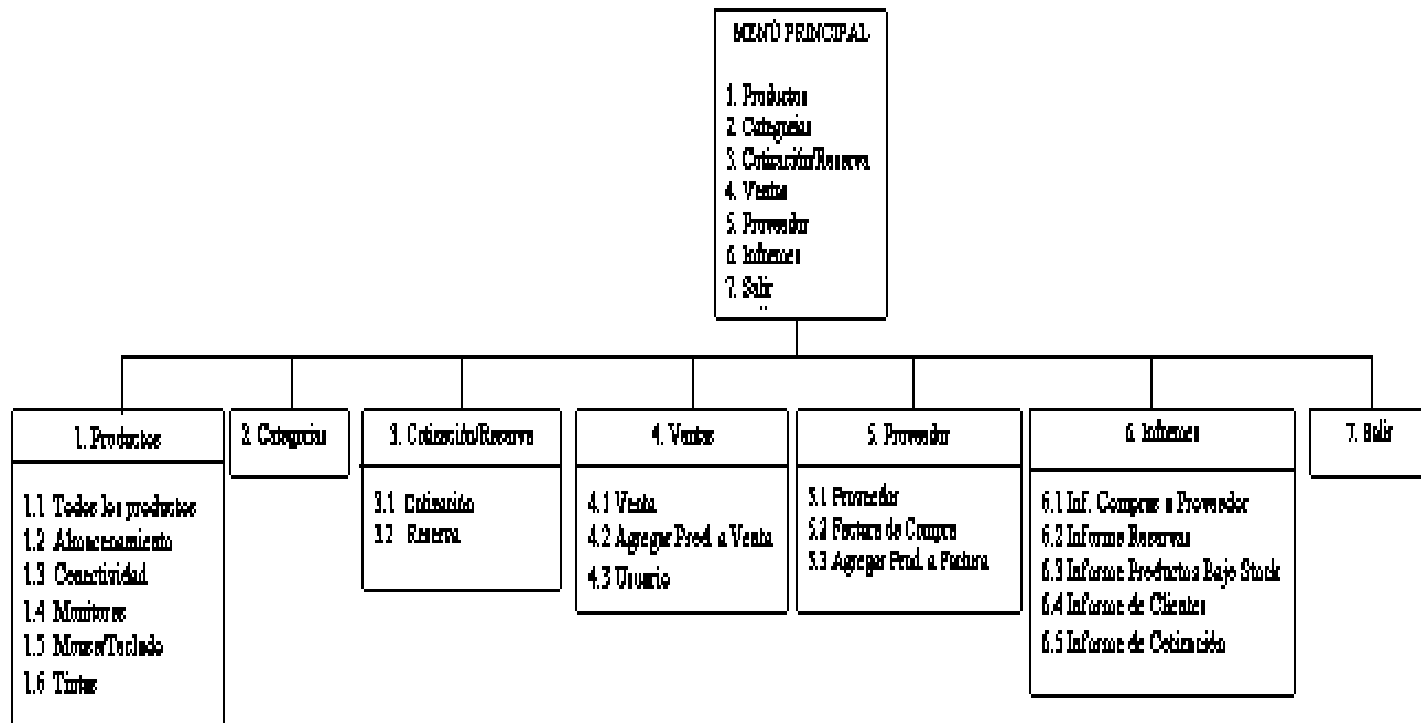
MENÚ PRINCIPAL

1. Productos
2. Categorias
3. Cotización/Reserva
4. Venta
5. Proveedor
6. Informes
7. Salir

1. Productos

1.1 Todos los productos
1.2 Almacenamiento
1.3 Conectividad
1.4 Monitores
1.5 Mouse/Teclado
1.6 Tintas

2. Categorias

3. Cotización/Reserva

3.1 Cotización
3.2 Reserva

4. Ventas

4.1 Venta
4.2 Agregar Prod. a Venta
4.3 Usuario

5. Proveedor

5.1 Proveedor
5.2 Factura de Compra
5.3 Agregar Prod. a Factura

6. Informes

6.1 Inf. Compras a Proveedor
6.2 Informe Reservas
6.3 Informe Productos Bajo Stock
6.4 Informe de Clientes
6.5 Informe de Cotización

7. Salir